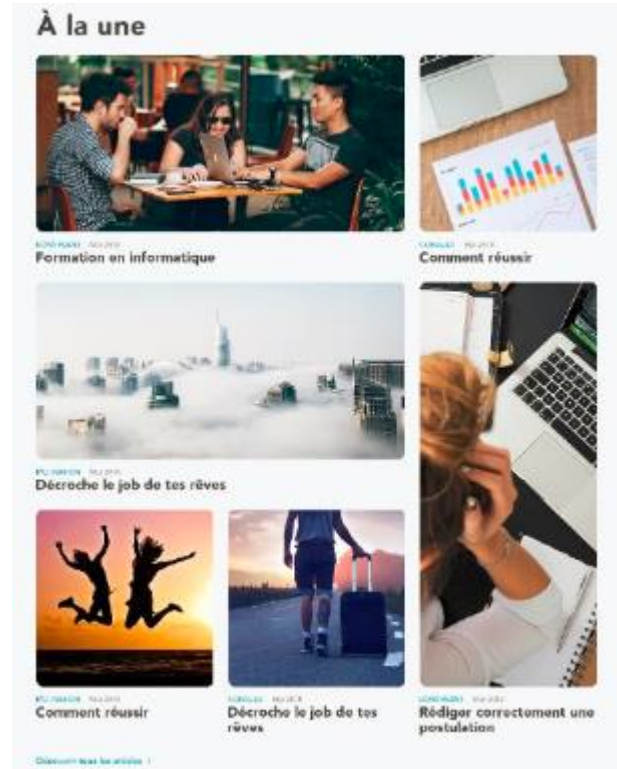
À la une

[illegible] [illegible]
Formation en informatique

CONSEILS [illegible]
Comment réussir

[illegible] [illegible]
Décroche le job de tes rêves

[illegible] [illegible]
Comment réussir

CONSEILS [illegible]
Décroche le job de tes rêves

CONSEILS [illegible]
Rédiger correctement une postulation

Découvrir tous les articles